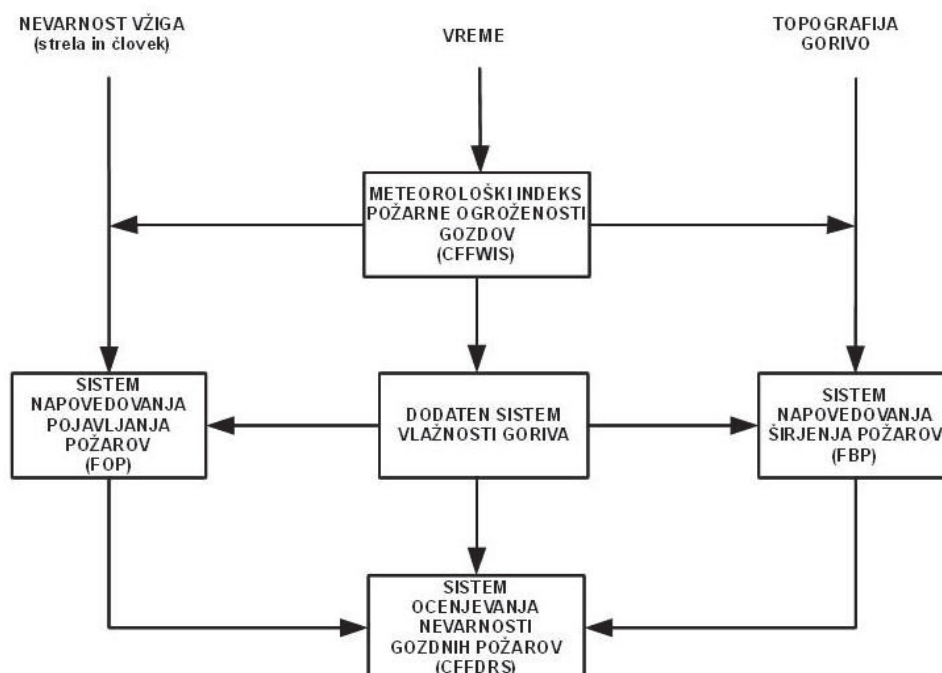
NEVARNOST VŽIGA
(strela in človek)

VREME

TOPOGRAFIJA
GORIVO

METEOROLOŠKI INDEKS
POŽARNE OGROŽENOSTI
GOZDOV
(CFFWIS)

SISTEM
NAPOVEDOVANJA
POJAVLJANJA
POŽAROV
(FOP)

DODATEN SISTEM
VLAŽNOSTI GORIVA

SISTEM
NAPOVEDOVANJA
ŠIRJENJA POŽAROV
(FBP)

SISTEM
OCENJEVANJA
NEVARNOSTI
GOZDNIH POŽAROV
(CFFDRS)